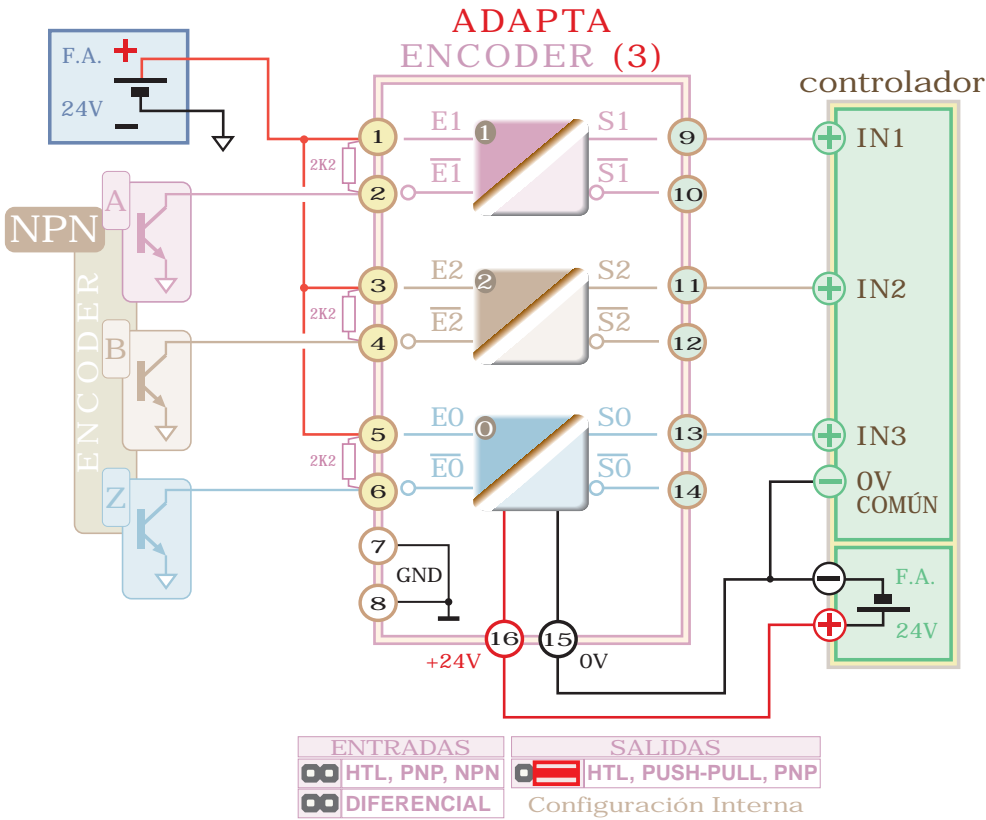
ADAPTA
ENCODER (3)

F.A.
+
24V
−

NPN
ENCODER
A
B
Z

2K2
2K2
2K2

1
2
3
4
5
6
7
8
GND

E1
$\overline{E1}$
E2
$\overline{E2}$
E0
$\overline{E0}$
1
2
0
S1
$\overline{S1}$
S2
$\overline{S2}$
S0
$\overline{S0}$

9
10
11
12
13
14
16
15
+24V
0V

controlador
IN1
IN2
IN3
0V
COMÚN
F.A.
24V

ENTRADAS
HTL, PNP, NPN
DIFERENCIAL

SALIDAS
HTL, PUSH-PULL, PNP
Configuración Interna